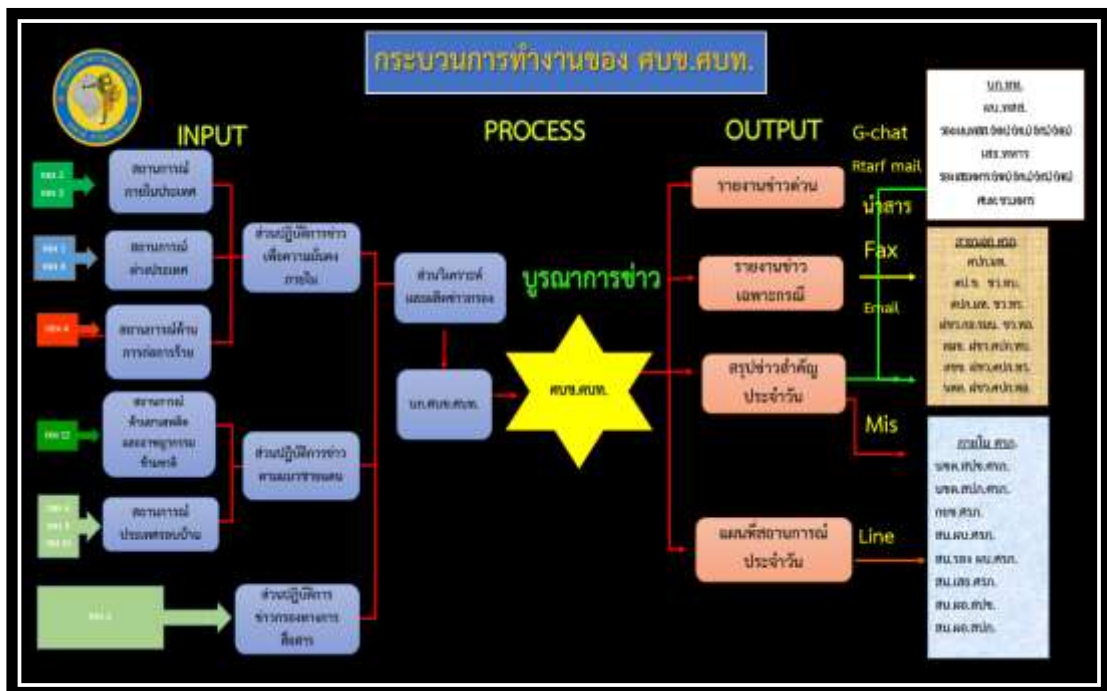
กระบวนการทำงานของ ศบข.ศบท.

INPUT

PROCESS

OUTPUT

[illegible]

สถานการณ์ภายในประเทศ

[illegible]

สถานการณ์ต่างประเทศ

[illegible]

สถานการณ์ด้านการก่อการร้าย

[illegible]

สถานการณ์ด้านยาเสพติดและอาชญากรรมข้ามชาติ

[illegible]

สถานการณ์ประเทศรอบบ้าน

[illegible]

ส่วนปฏิบัติการข่าวเพื่อความมั่นคงภายใน

ส่วนปฏิบัติการข่าวตามแนวชายแดน

ส่วนปฏิบัติการข่าวกรองทางการสื่อสาร

ส่วนวิเคราะห์และผลิตข่าวกรอง

นก.ศบข.ศบท.

บูรณาการข่าว

ศบข.ศบท.

รายงานข่าวด่วน

รายงานข่าวเฉพาะกรณี

สรุปข่าวสำคัญประจำวัน

แผนที่สถานการณ์ประจำวัน

G-chat

Rtarf mail

นำสาร

Fax

Email

Mis

Line

นก.ทหาร
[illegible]
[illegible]
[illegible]
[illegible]
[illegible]

ภายนอก ศรภ.
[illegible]
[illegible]
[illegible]
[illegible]
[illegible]
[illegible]
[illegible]

ภายใน ศรภ.
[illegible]
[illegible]
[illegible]
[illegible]
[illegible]
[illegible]
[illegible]
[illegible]